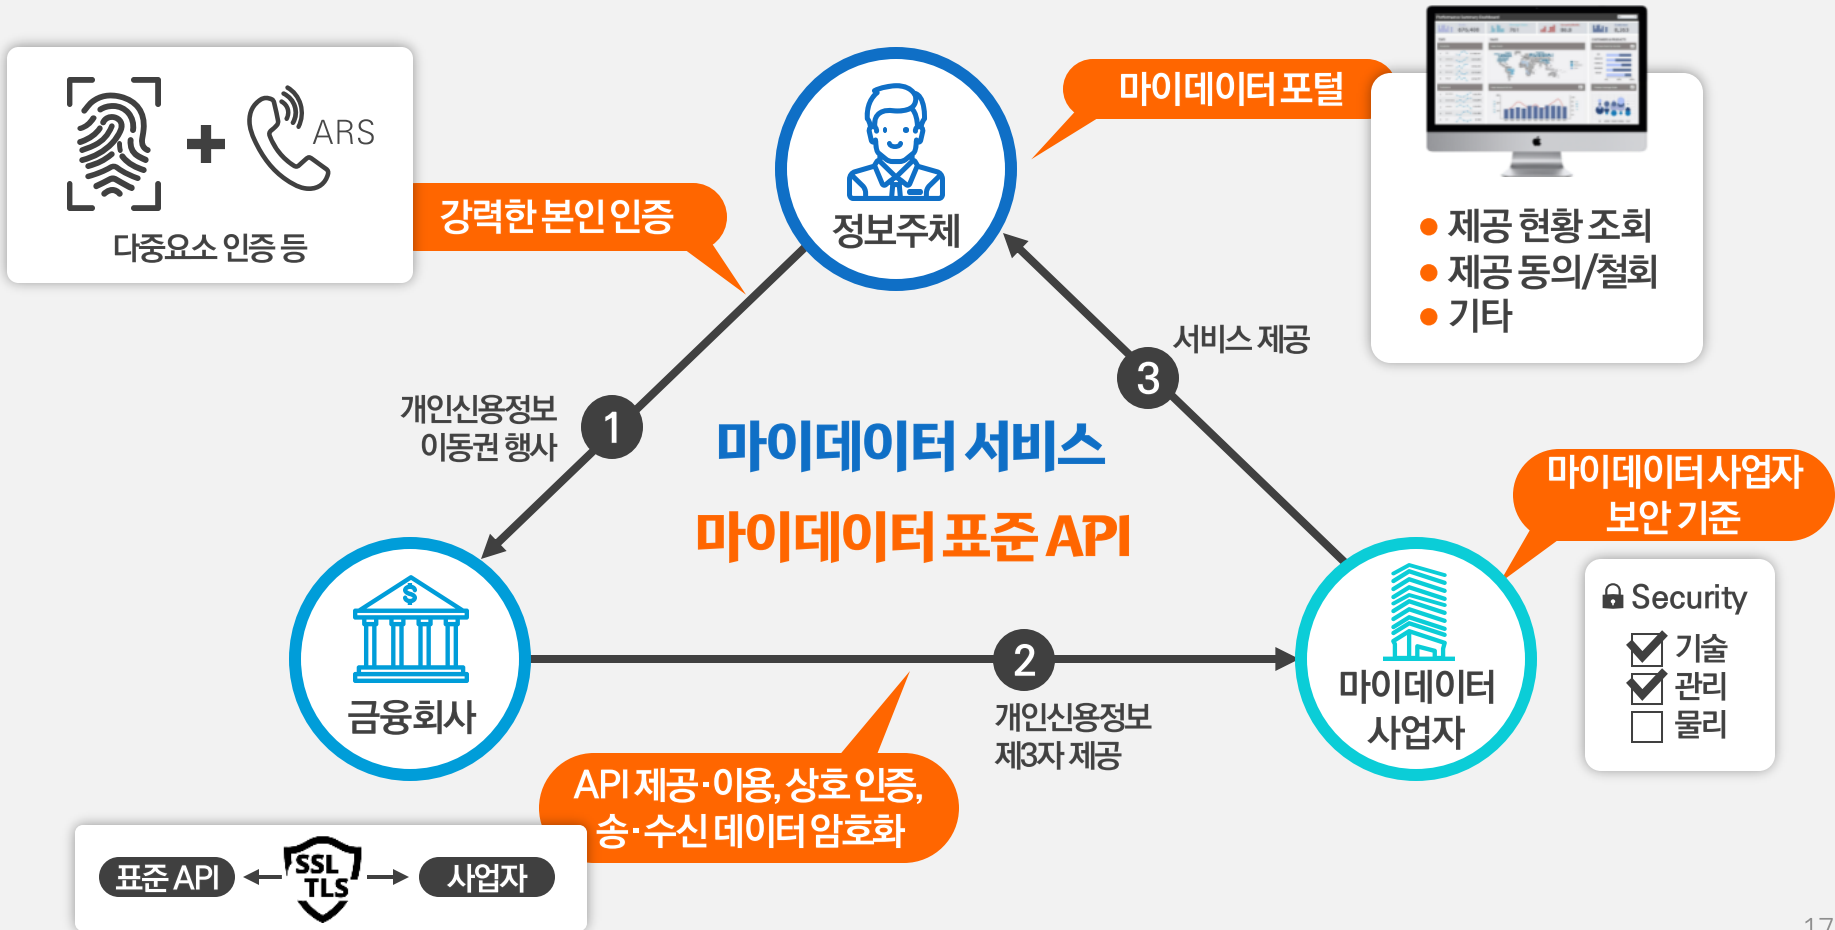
ARS
다중요소 인증 등
강력한 본인인증
정보주체
마이데이터 포털
• 제공 현황 조회
• 제공 동의/철회
• 기타
서비스 제공
3
개인신용정보 이동권 행사
1
마이데이터 서비스
마이데이터 표준 API
마이데이터 사업자 보안 기준
Security
기술
관리
물리
금융회사
2
마이데이터 사업자
개인신용정보 제3자 제공
API 제공·이용, 상호 인증, 송·수신 데이터 암호화
표준 API
SSL TLS
사업자
17